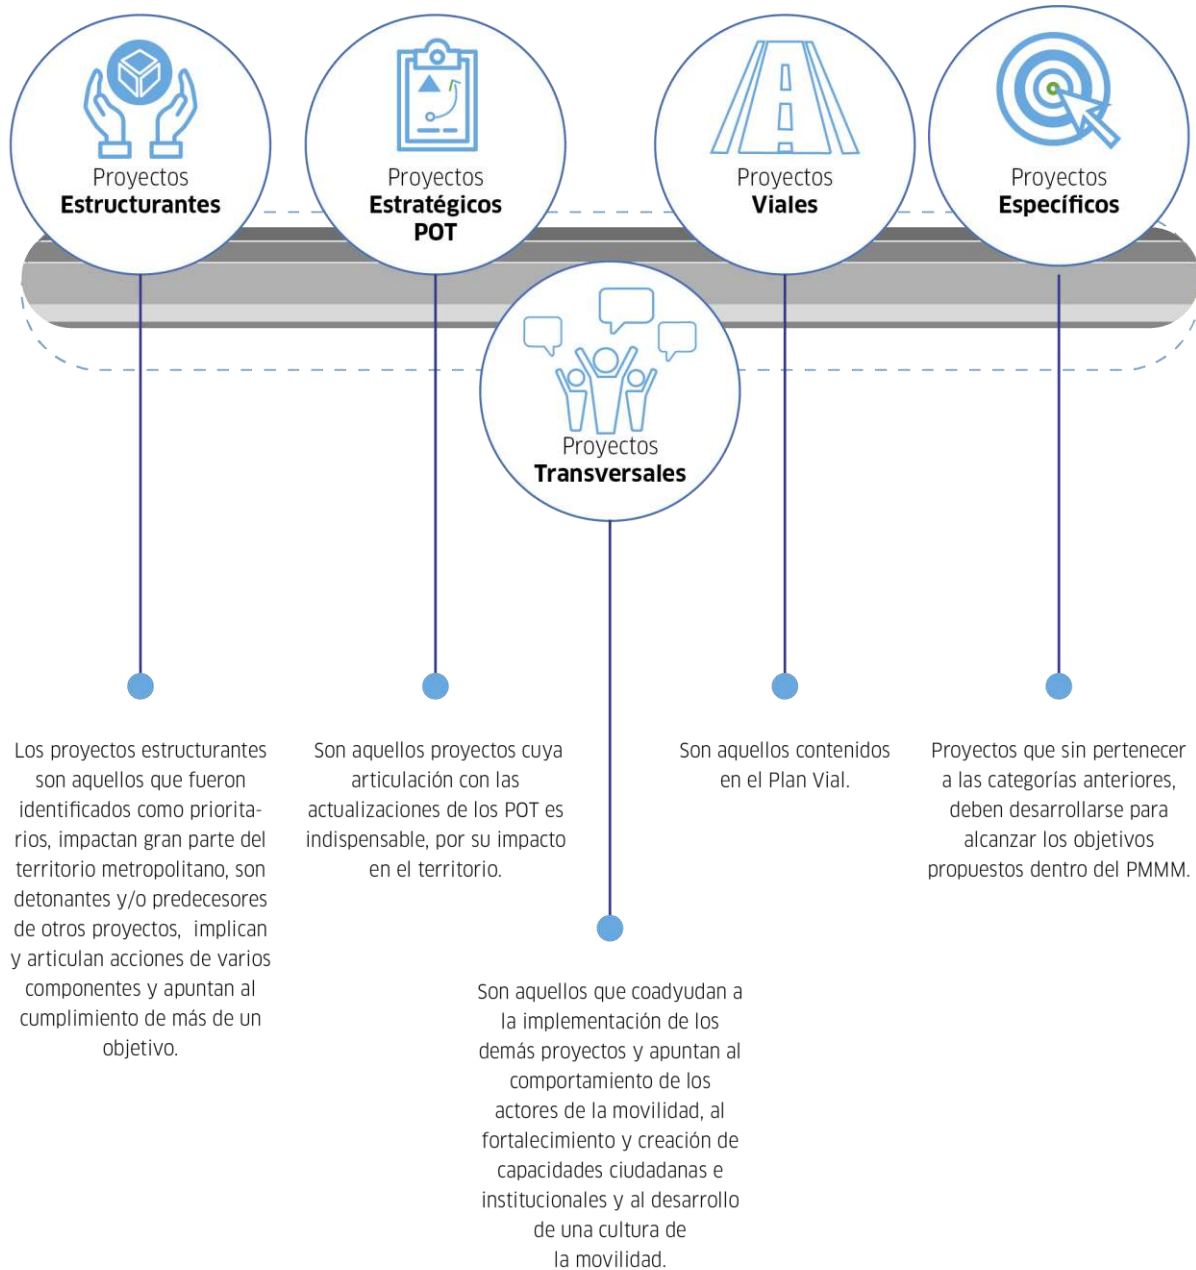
Proyectos
Estructurantes

Proyectos
Estratégicos
POT

Proyectos
Viales

Proyectos
Específicos

Proyectos
Transversales

Los proyectos estructurantes son aquellos que fueron identificados como prioritarios, impactan gran parte del territorio metropolitano, son detonantes y/o predecesores de otros proyectos, implican y articulan acciones de varios componentes y apuntan al cumplimiento de más de un objetivo.

Son aquellos proyectos cuya articulación con las actualizaciones de los POT es indispensable, por su impacto en el territorio.

Son aquellos contenidos en el Plan Vial.

Proyectos que sin pertenecer a las categorías anteriores, deben desarrollarse para alcanzar los objetivos propuestos dentro del PMMM.

Son aquellos que coadyudan a la implementación de los demás proyectos y apuntan al comportamiento de los actores de la movilidad, al fortalecimiento y creación de capacidades ciudadanas e institucionales y al desarrollo de una cultura de la movilidad.